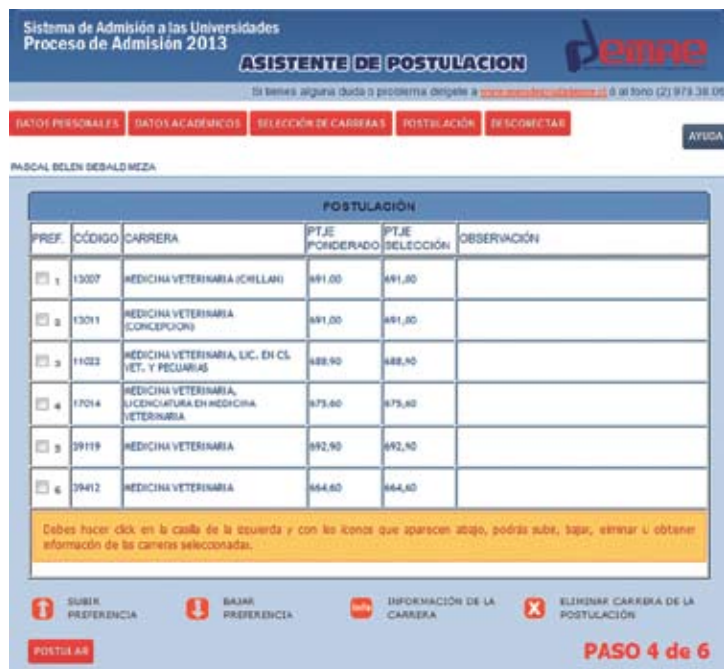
Sistema de Admisión a las Universidades
Proceso de Admisión 2013

ASISTENTE DE POSTULACION

demre

Si tienes alguna duda o problema dirígete a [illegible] o al fono (2) 978.38.0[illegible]

DATOS PERSONALES | DATOS ACADÉMICOS | SELECCIÓN DE CARRERAS | POSTULACIÓN | DESCONECTAR

AYUDA

PASCAL BELEN SEBALD MEZA

POSTULACIÓN

| PREF. | CÓDIGO | CARRERA | PTJE PONDERADO | PTJE SELECCIÓN | OBSERVACIÓN |
|---|---|---|---|---|---|
| 1 | 13007 | MEDICINA VETERINARIA (CHILLAN) | 691,00 | 691,00 | |
| 2 | 13011 | MEDICINA VETERINARIA (CONCEPCION) | 691,00 | 691,00 | |
| 3 | 11022 | MEDICINA VETERINARIA, LIC. EN CS. VET. Y PECUARIAS | 688,90 | 688,90 | |
| 4 | 17014 | MEDICINA VETERINARIA, LICENCIATURA EN MEDICINA VETERINARIA | 675,60 | 675,60 | |
| 5 | 39119 | MEDICINA VETERINARIA | 692,90 | 692,90 | |
| 6 | 39412 | MEDICINA VETERINARIA | 664,60 | 664,60 | |

Debes hacer click en la casilla de la izquierda y con los iconos que aparecen abajo, podrás subir, bajar, eliminar u obtener información de las carreras seleccionadas.

SUBIR PREFERENCIA
BAJAR PREFERENCIA
Info INFORMACIÓN DE LA CARRERA
ELIMINAR CARRERA DE LA POSTULACIÓN

POSTULAR

PASO 4 de 6